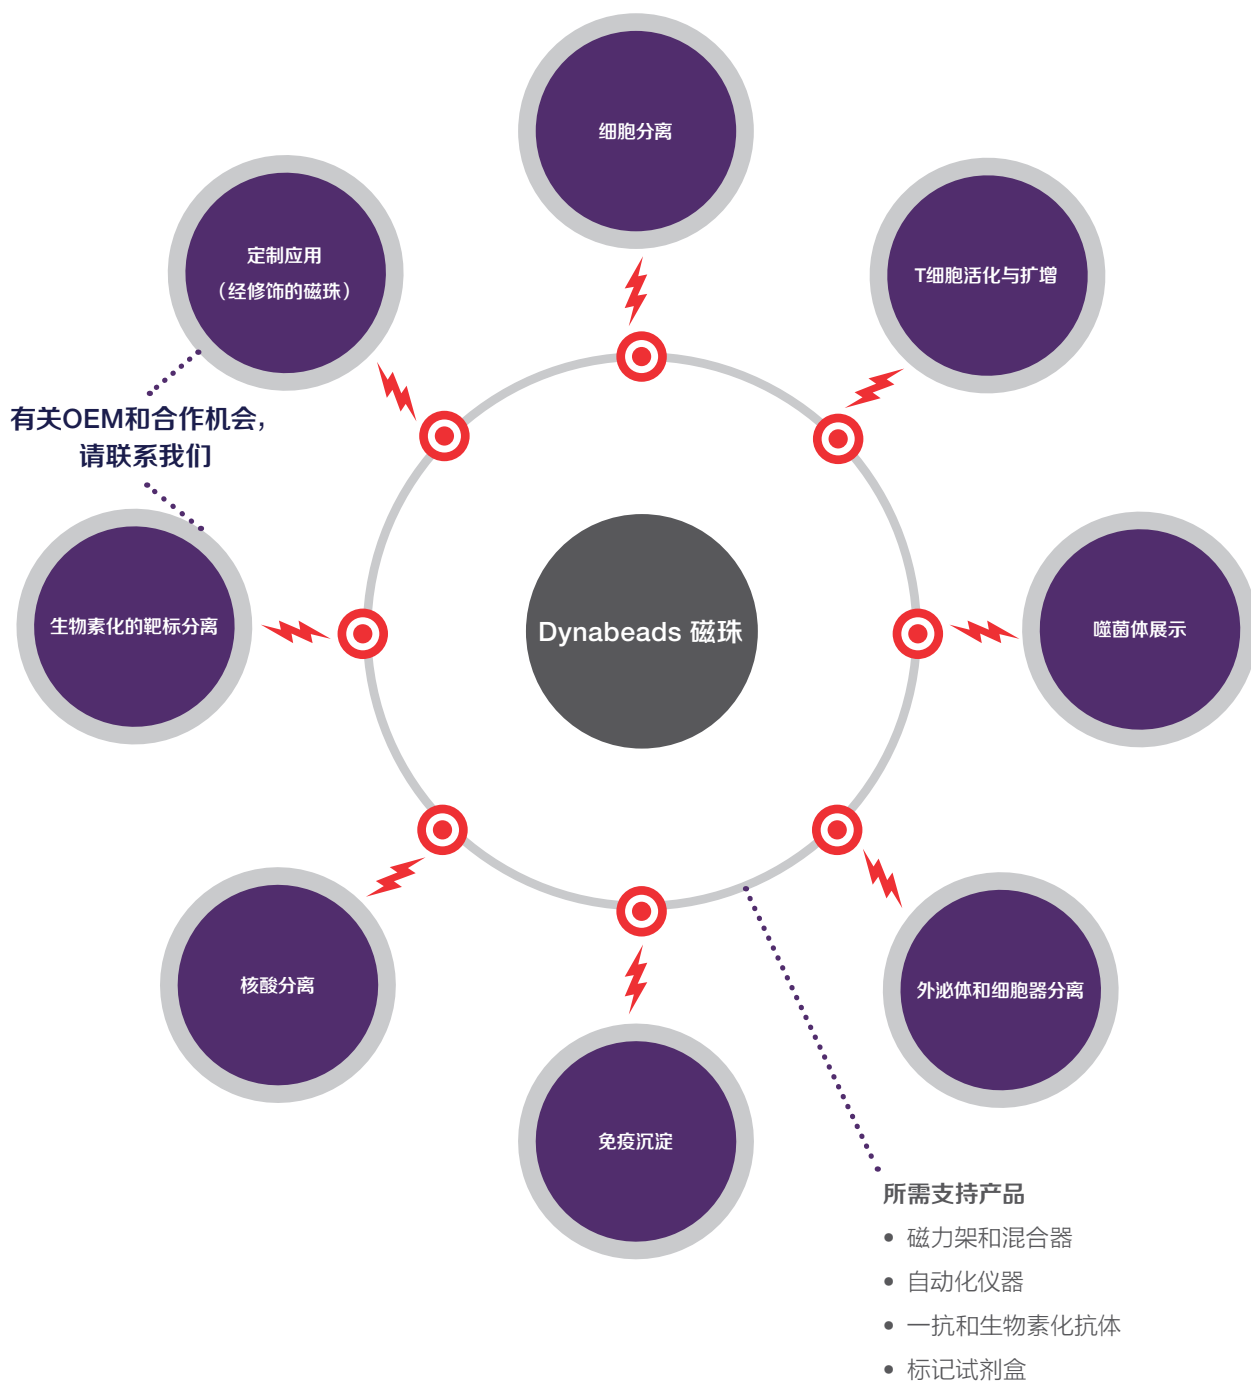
细胞分离

定制应用
（经修饰的磁珠）

T细胞活化与扩增

有关OEM和合作机会，
请联系我们

生物素化的靶标分离

Dynabeads 磁珠

噬菌体展示

核酸分离

外泌体和细胞器分离

免疫沉淀

所需支持产品
• 磁力架和混合器
• 自动化仪器
• 一抗和生物素化抗体
• 标记试剂盒